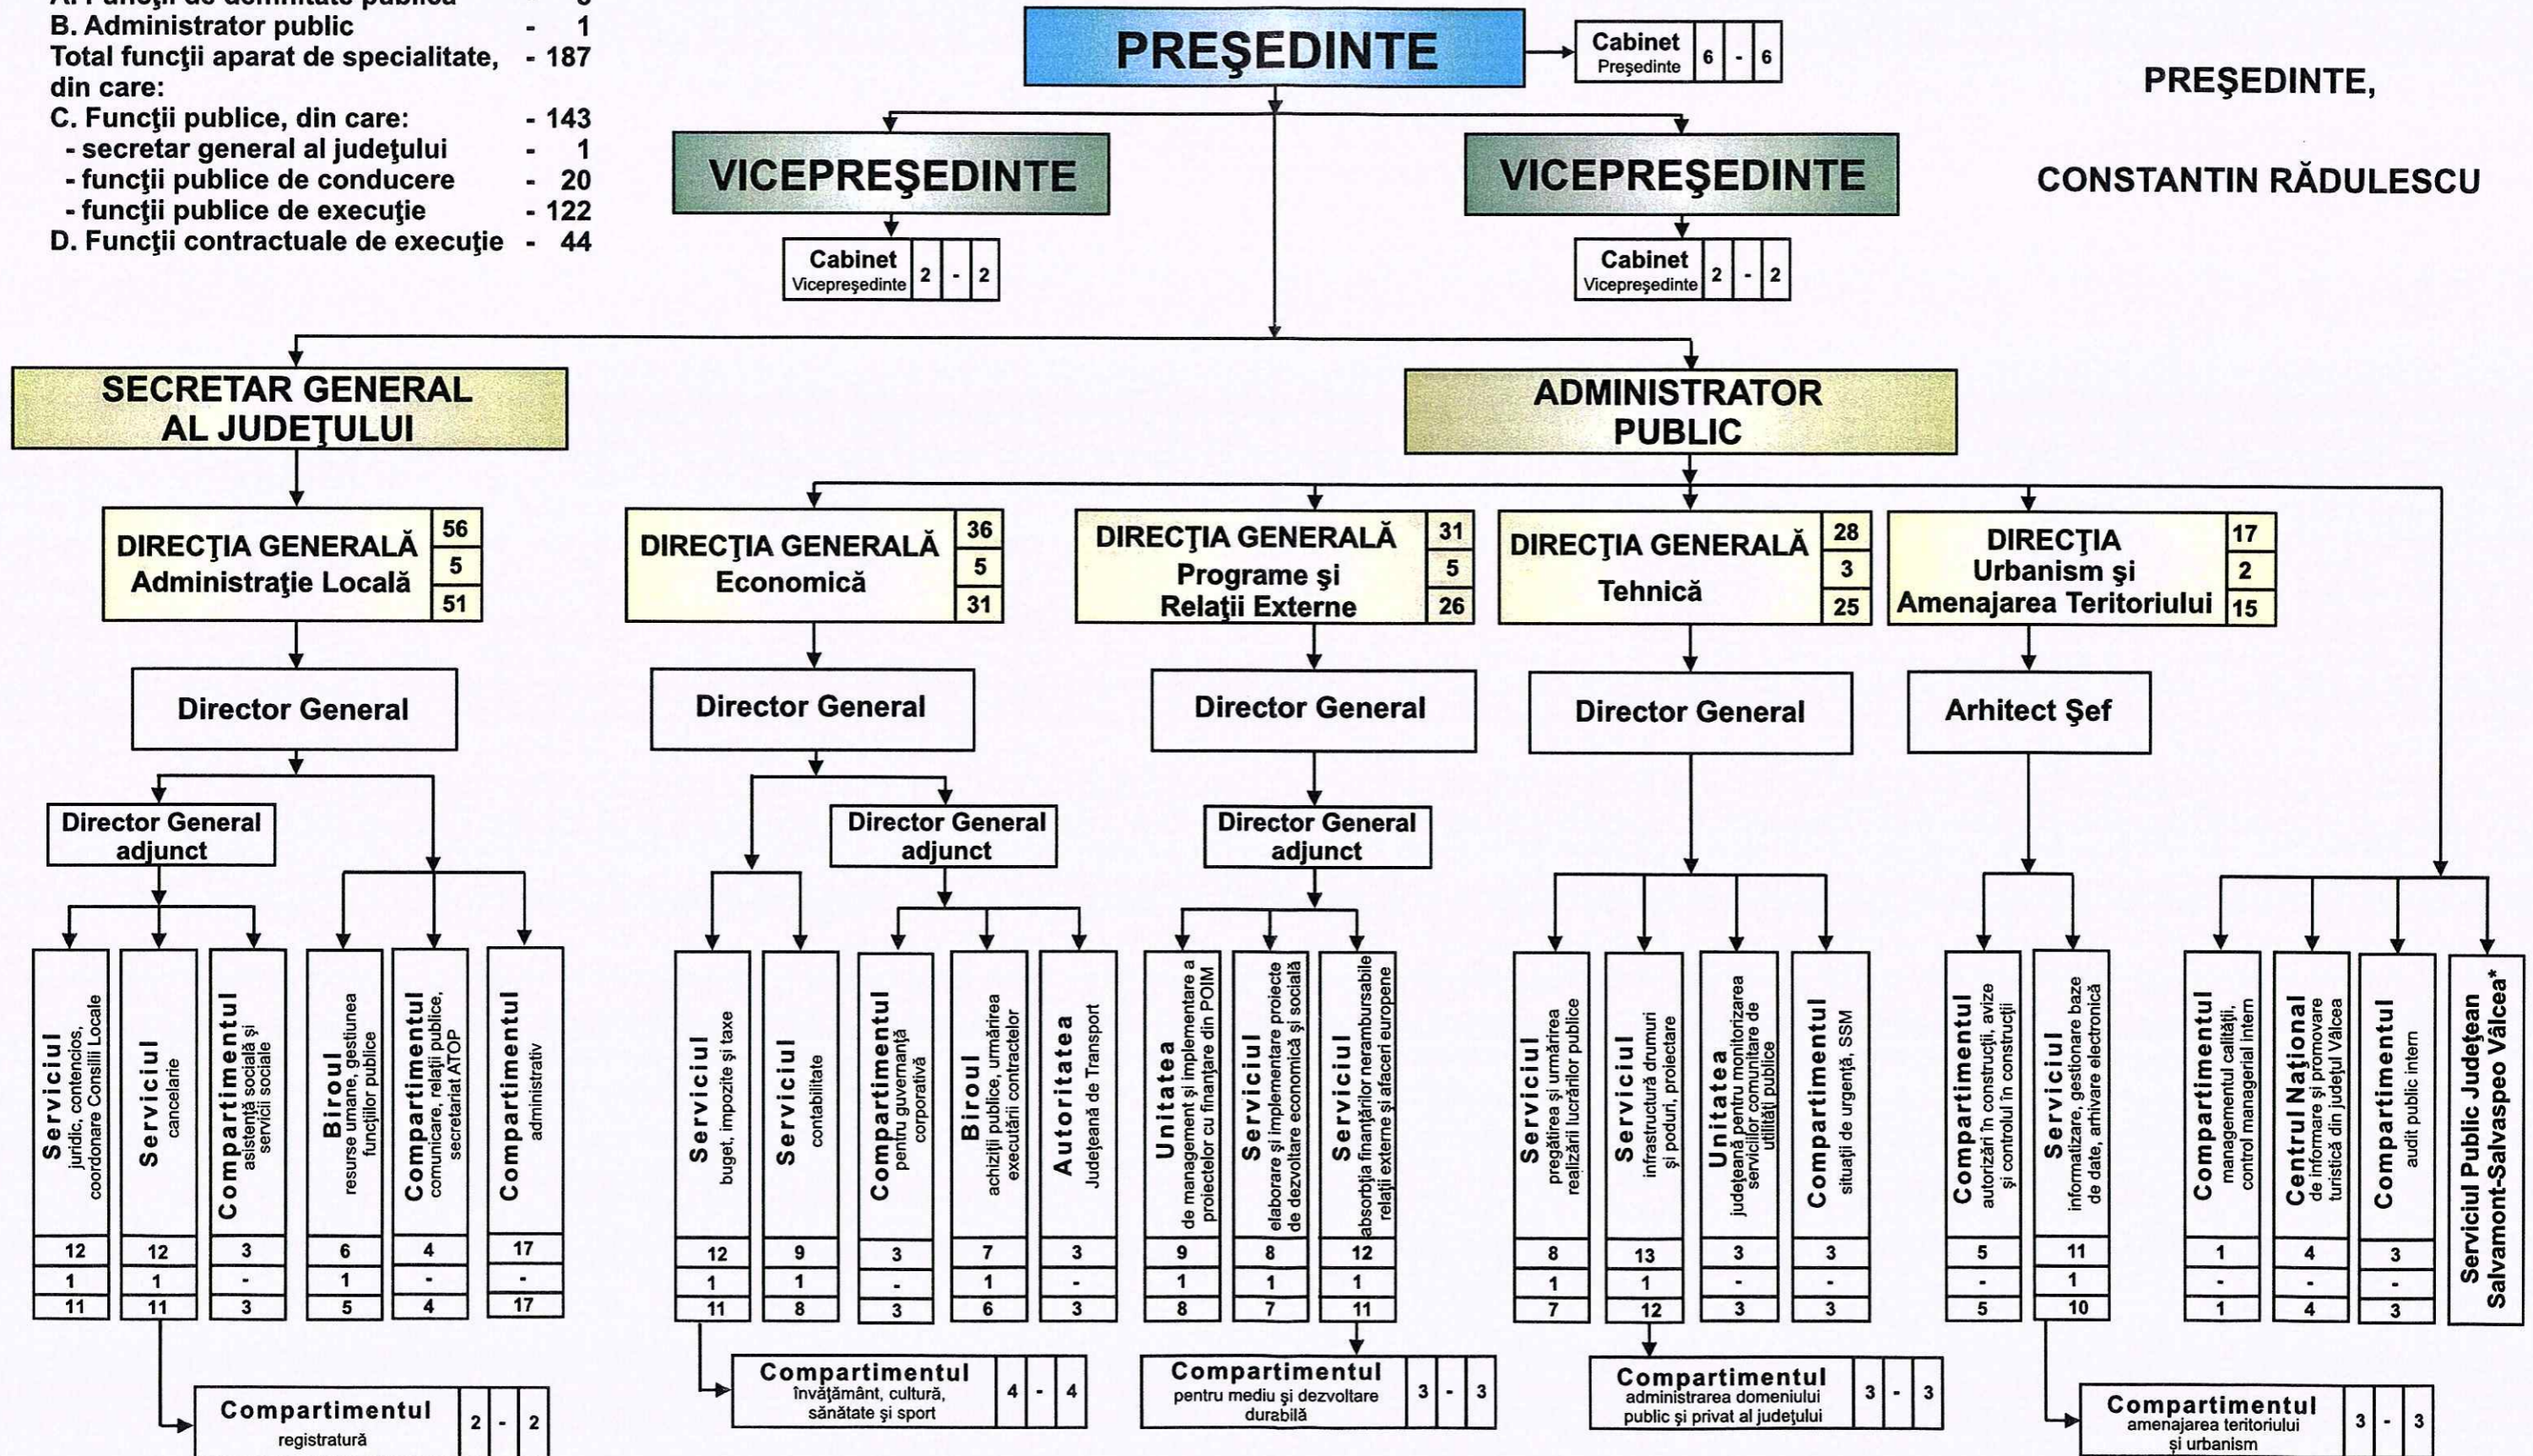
A. Funcţii de demnitate publică - 3
B. Administrator public - 1
Total funcţii aparat de specialitate, din care: - 187
C. Funcţii publice, din care: - 143
- secretar general al judeţului - 1
- funcţii publice de conducere - 20
- funcţii publice de execuţie - 122
D. Funcţii contractuale de execuţie - 44

PREŞEDINTE

Cabinet Preşedinte 6 - 6

PREŞEDINTE,

CONSTANTIN RĂDULESCU

VICEPREŞEDINTE

Cabinet Vicepreşedinte 2 - 2

VICEPREŞEDINTE

Cabinet Vicepreşedinte 2 - 2

SECRETAR GENERAL AL JUDEŢULUI

ADMINISTRATOR PUBLIC

DIRECŢIA GENERALĂ Administraţie Locală 56 5 51

Director General

Director General adjunct

Serviciul juridic, contencios, coordonare Consilii Locale 12 1 11

Serviciul cancelarie 12 1 11

Compartimentul asistenţă socială şi servicii sociale 3 - 3

Biroul resurse umane, gestiunea funcţiilor publice 6 1 5

Compartimentul comunicare, relaţii publice, secretariat ATOP 4 - 4

Compartimentul administrativ 17 - 17

Compartimentul registratură 2 - 2

DIRECŢIA GENERALĂ Economică 36 5 31

Director General

Director General adjunct

Serviciul buget, impozite şi taxe 12 1 11

Serviciul contabilitate 9 1 8

Compartimentul pentru guvernanţă corporativă 3 - 3

Biroul achiziţii publice, urmărirea executării contractelor 7 1 6

Autoritatea Judeţeană de Transport 3 - 3

Compartimentul învăţământ, cultură, sănătate şi sport 4 - 4

DIRECŢIA GENERALĂ Programe şi Relaţii Externe 31 5 26

Director General

Director General adjunct

Unitatea de management şi implementare a proiectelor cu finanţare din POIM 9 1 8

Serviciul elaborare şi implementare proiecte de dezvoltare economică şi socială 8 1 7

Serviciul absorbţia finanţărilor nerambursabile relaţii externe şi afaceri europene 12 1 11

Compartimentul pentru mediu şi dezvoltare durabilă 3 - 3

DIRECŢIA GENERALĂ Tehnică 28 3 25

Director General

Serviciul pregătirea şi urmărirea realizării lucrărilor publice 8 1 7

Serviciul infrastructură drumuri şi poduri, proiectare 13 1 12

Unitatea judeţeană pentru monitorizarea serviciilor comunitare de utilităţi publice 3 - 3

Compartimentul situaţii de urgenţă, SSM 3 - 3

Compartimentul administrarea domeniului public şi privat al judeţului 3 - 3

DIRECŢIA Urbanism şi Amenajarea Teritoriului 17 2 15

Arhitect Şef

Compartimentul autorizări în construcţii, avize şi controlul în construcţii 5 - 5

Serviciul informatizare, gestionare baze de date, arhivare electronică 11 1 10

Compartimentul amenajarea teritoriului şi urbanism 3 - 3

Compartimentul managementul calităţii, control managerial intern 1 - 1

Centrul Naţional de informare şi promovare turistică din judeţul Vâlcea 4 - 4

Compartimentul audit public intern 3 - 3

Serviciul Public Judeţean Salvamont-Salvaspeo Vâlcea*